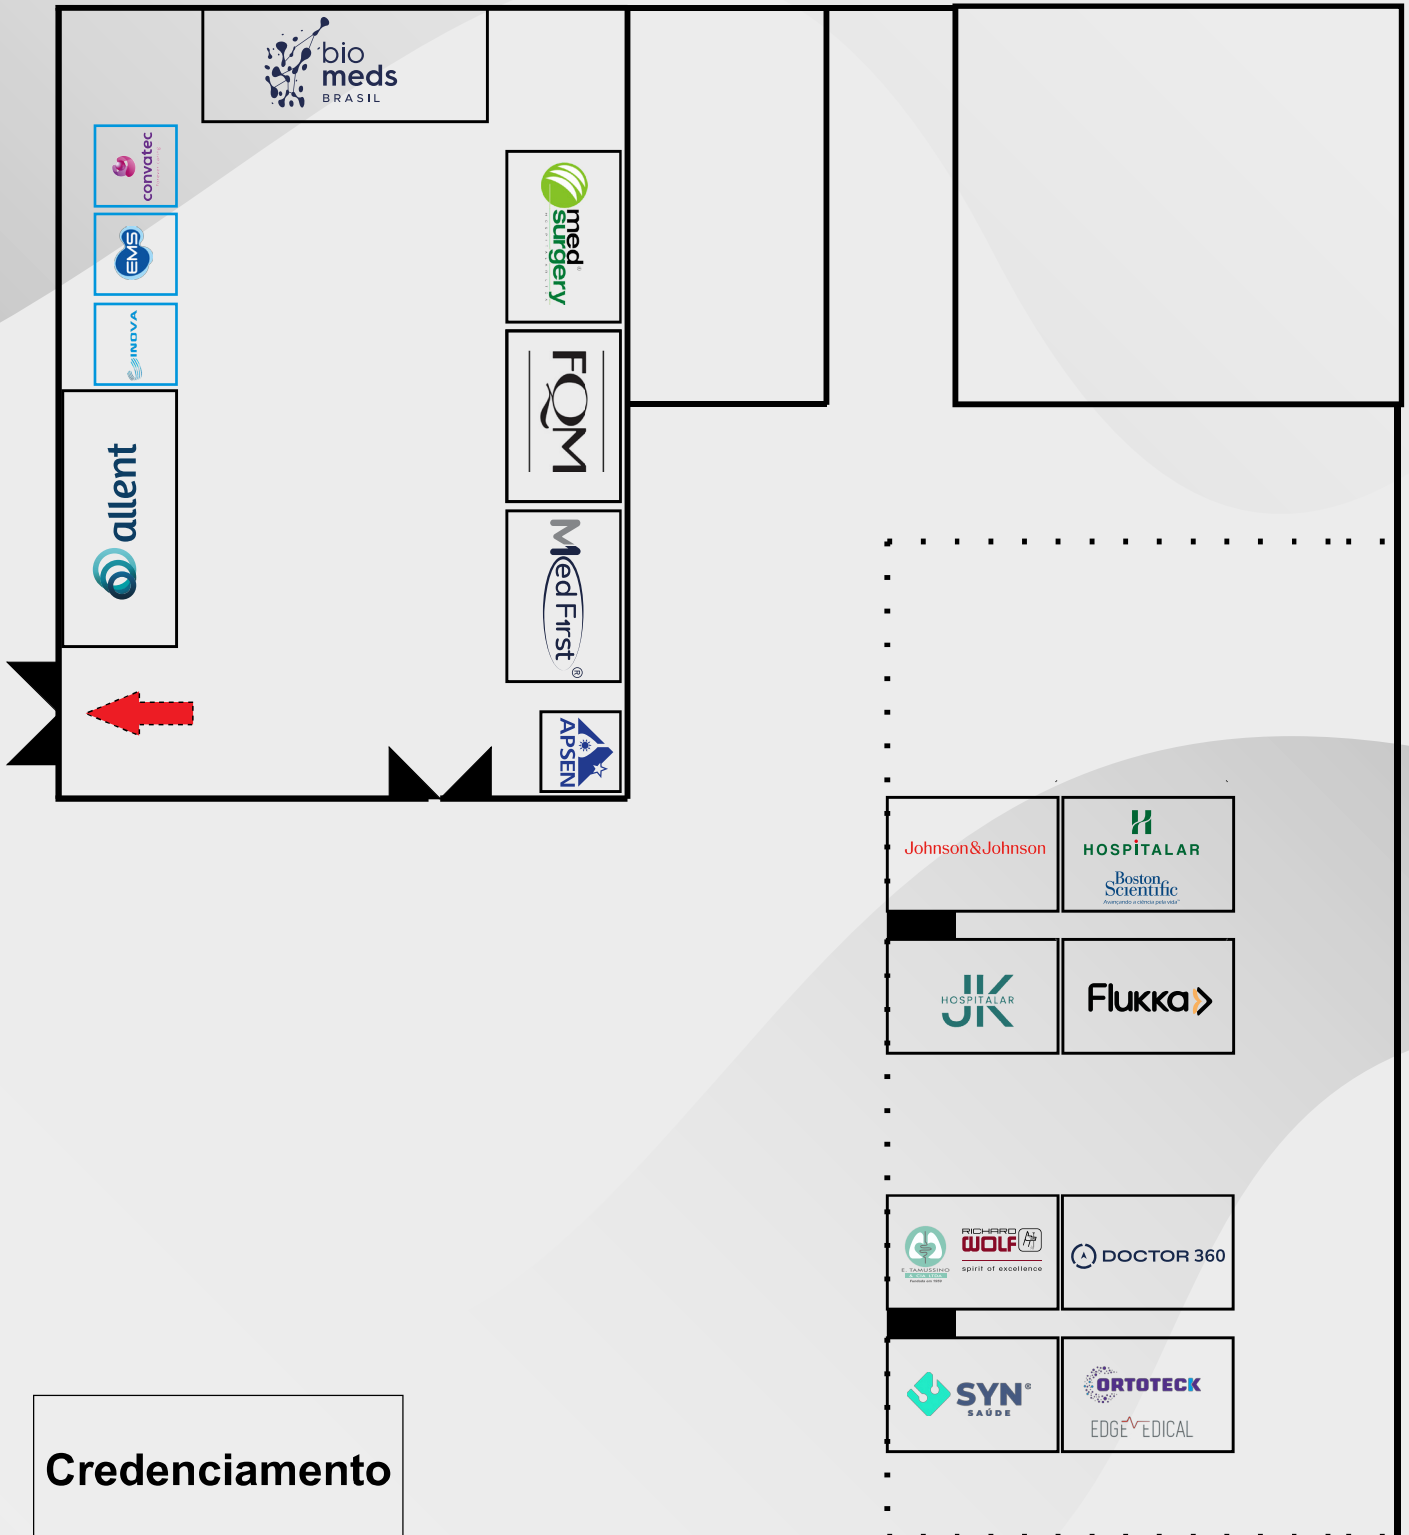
bio meds BRASIL

convatec

EMS

INOVA

allent

med surgery

FQM

MedFirst

APSEN

Johnson&Johnson

HOSPITALAR

Boston Scientific

JK HOSPITALAR

Flukka

E. TAMUSSINO

RICHARD WOLF spirit of excellence

DOCTOR 360

SYN SAÚDE

ORTOTECK

EDGE MEDICAL

Credenciamento